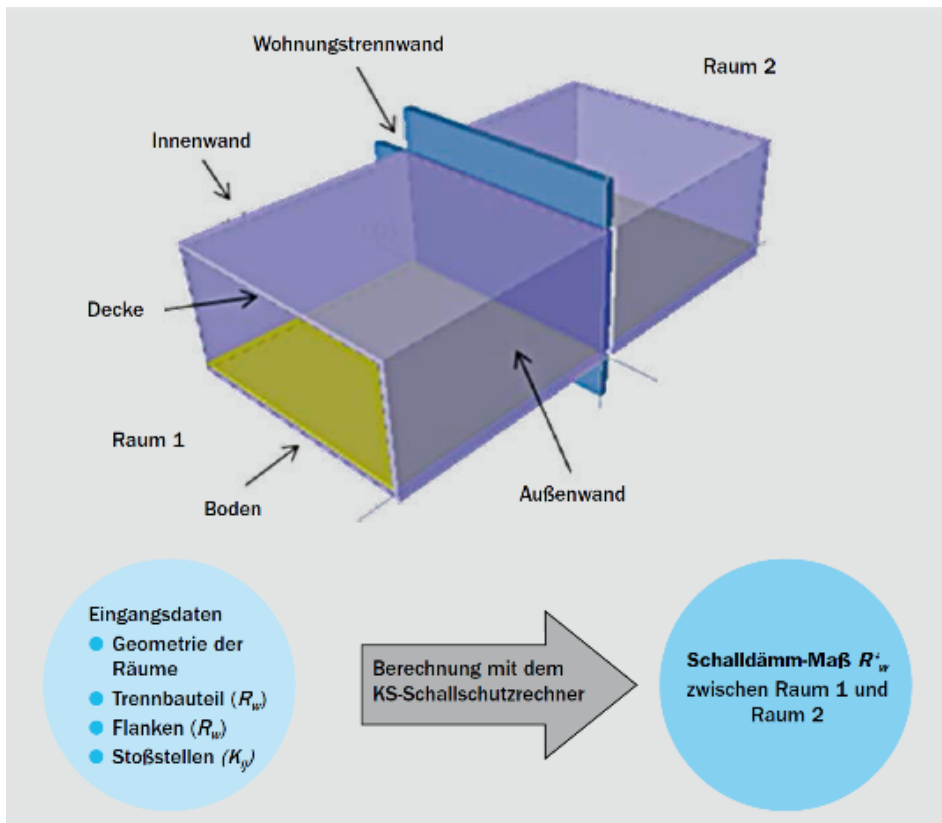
Wohnungstrennwand

Raum 2

Innenwand

Decke

Raum 1

Boden

Außenwand

Eingangsdaten
- Geometrie der Räume
- Trennbauteil ($R_w$)
- Flanken ($R_w$)
- Stoßstellen ($K_{ij}$)

Berechnung mit dem KS-Schallschutzrechner

Schalldämm-Maß $R'_w$ zwischen Raum 1 und Raum 2